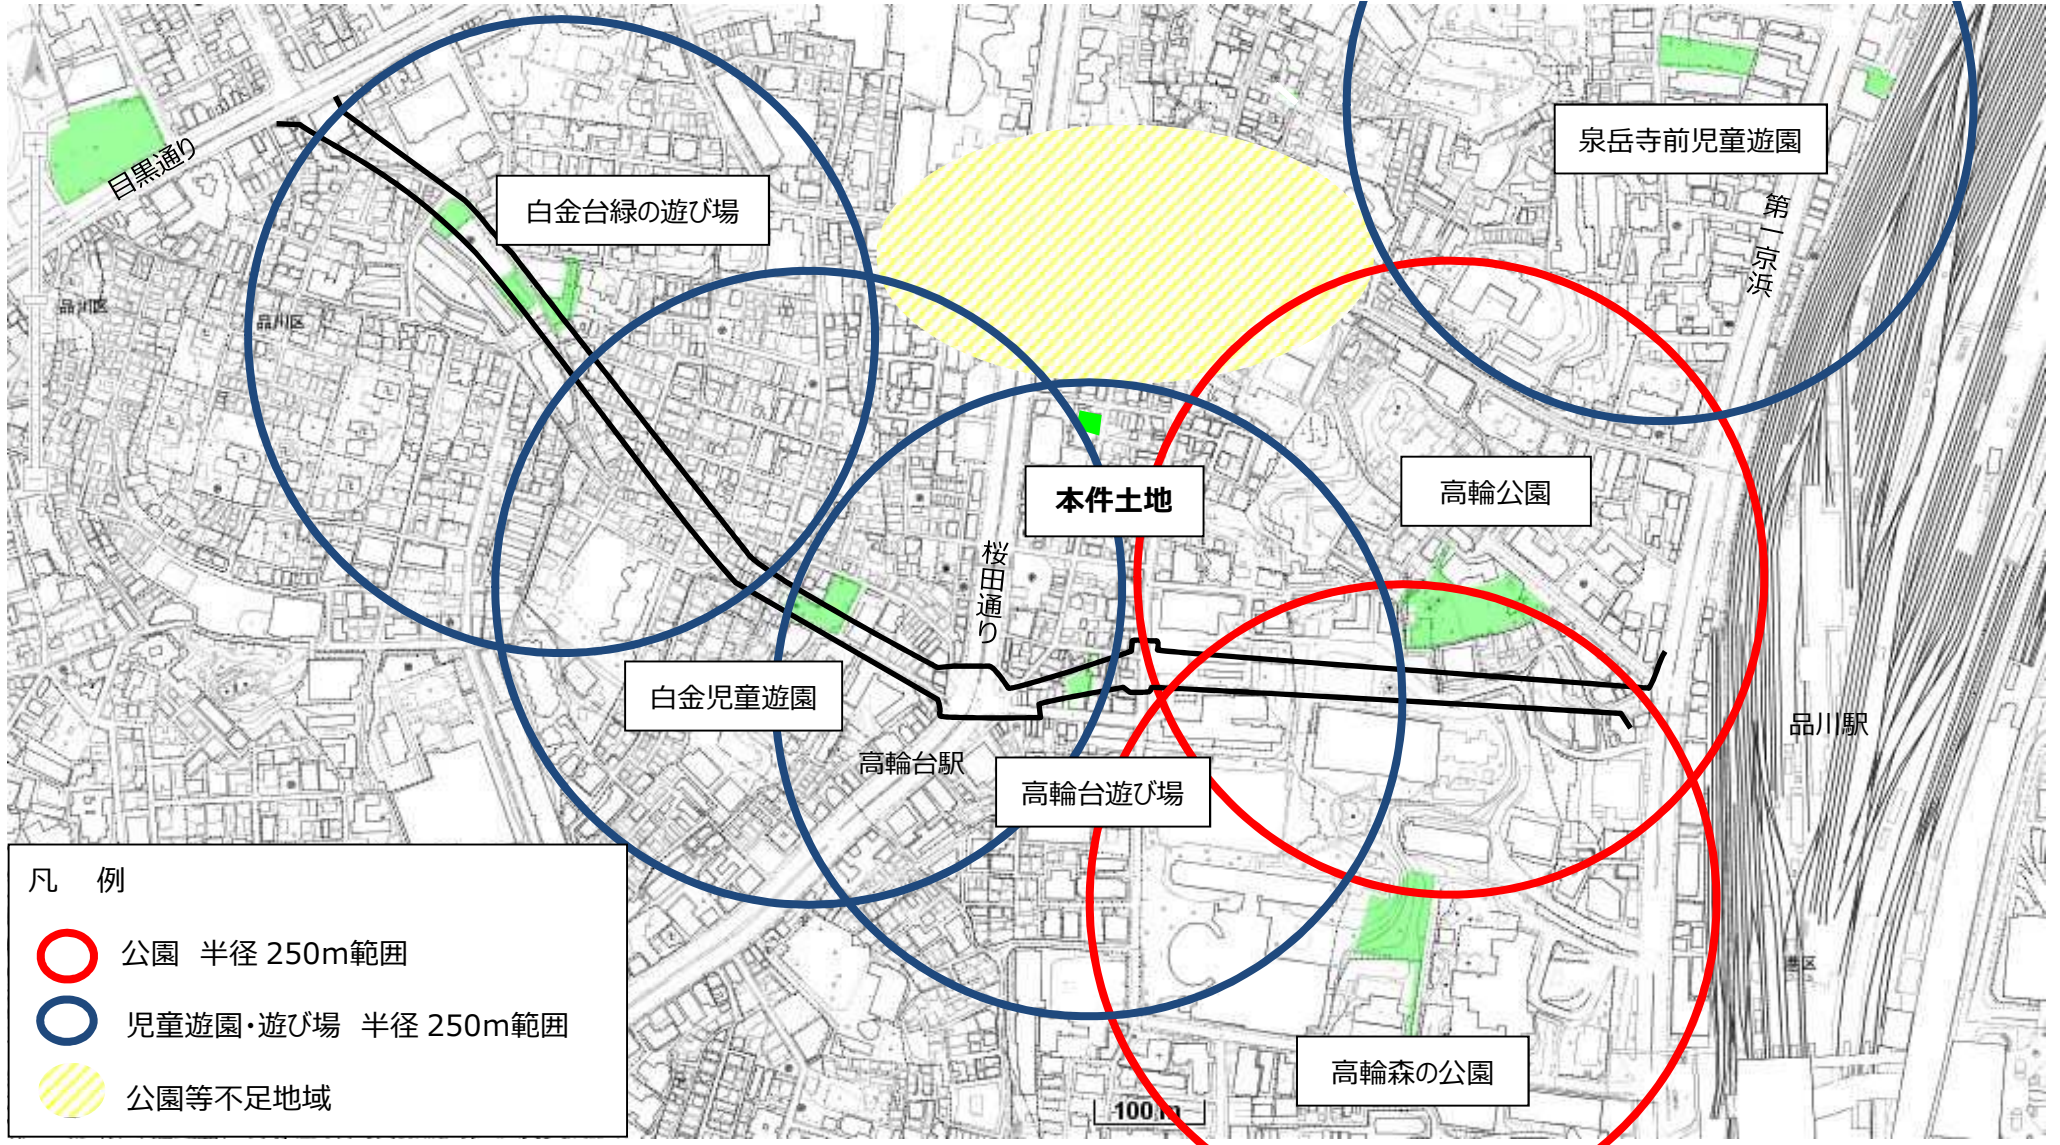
目黒通り

白金台緑の遊び場

泉岳寺前児童遊園

第一京浜

品川区

品川区

本件土地

高輪公園

桜田通り

白金児童遊園

品川駅

高輪台駅

高輪台遊び場

港区

高輪森の公園

100m

凡　例

公園　半径 250m範囲

児童遊園・遊び場　半径 250m範囲

公園等不足地域